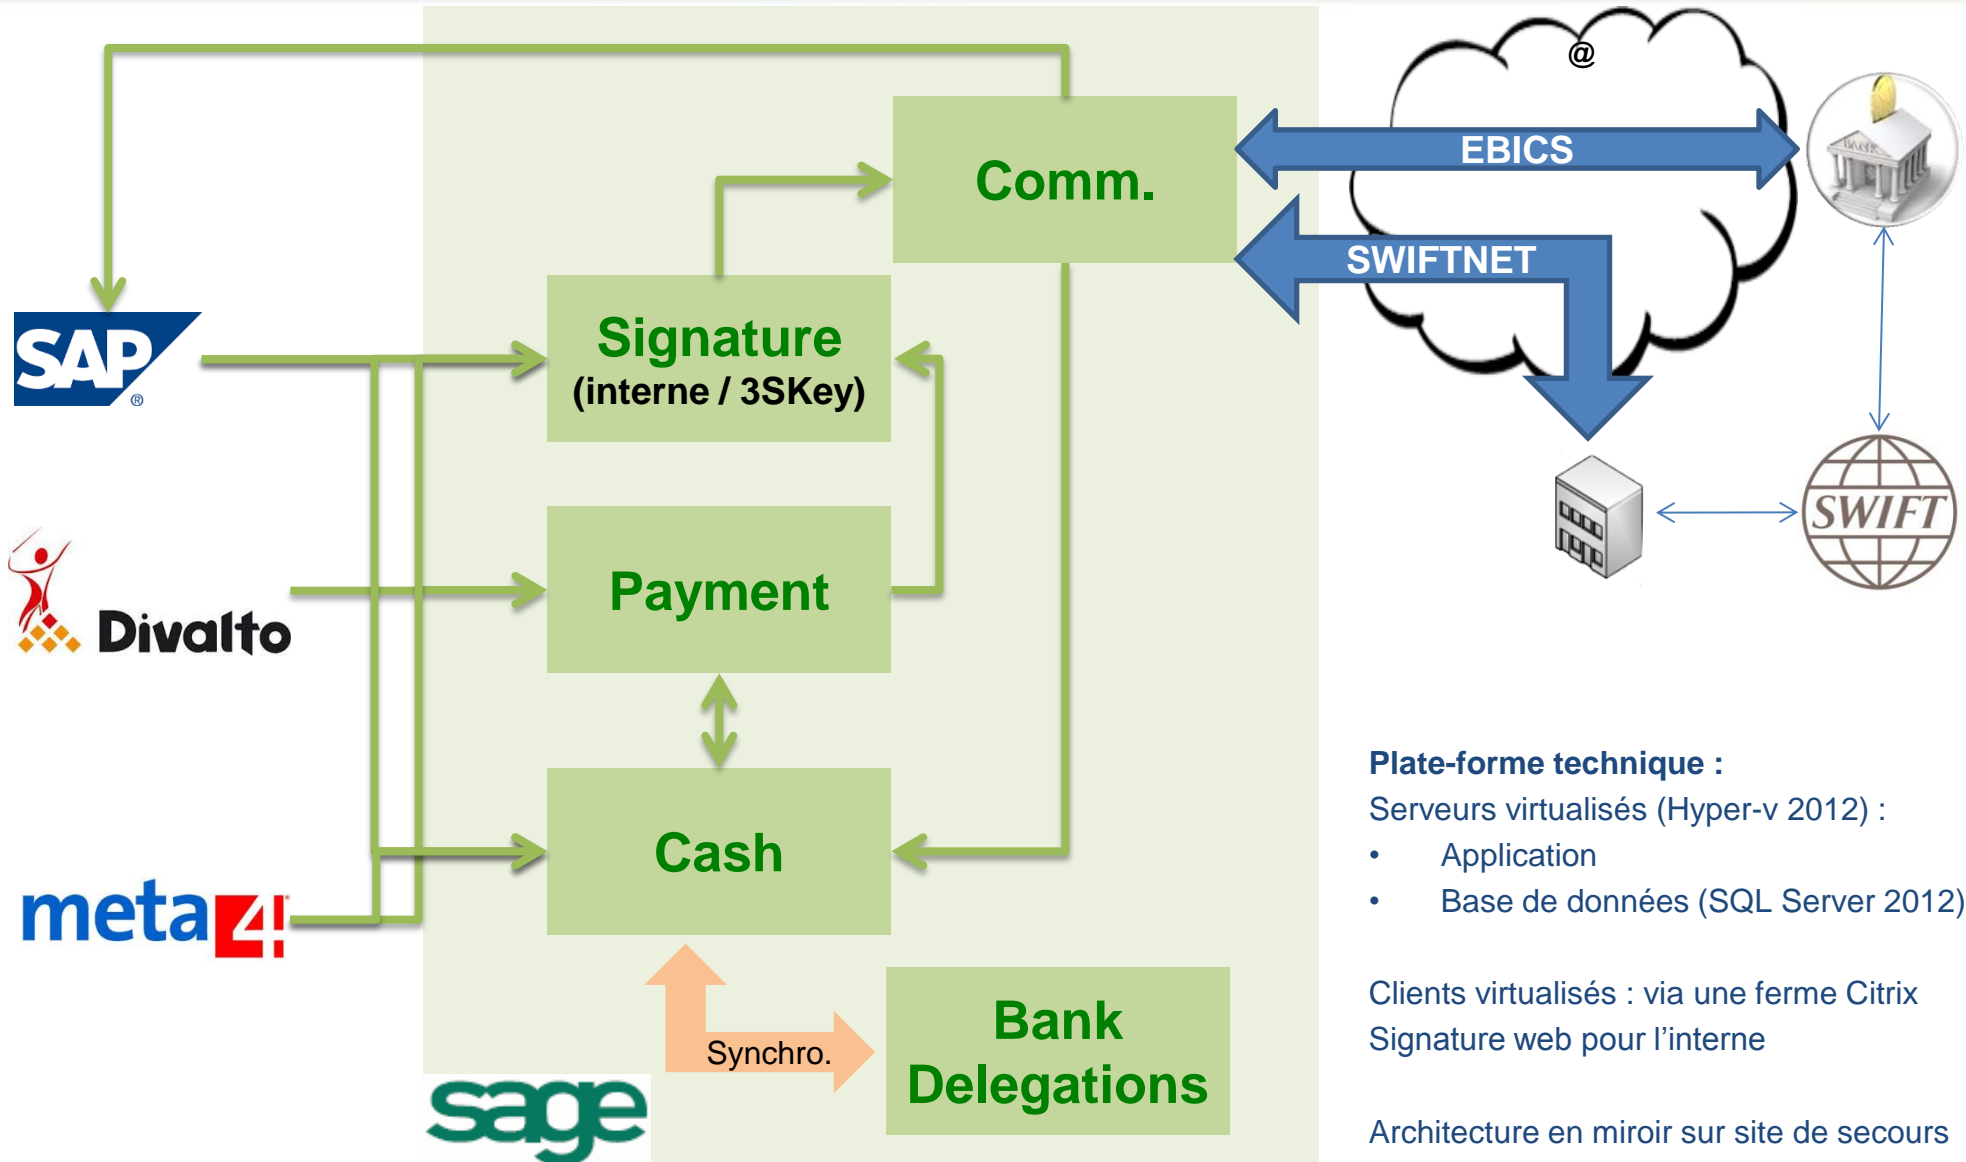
@

EBICS

SWIFTNET

Comm.

Signature
(interne / 3SKey)

Payment

Cash

Synchro.

Bank Delegations

SAP®

Divalto

meta4

sage

BANK

SWIFT

Plate-forme technique :
Serveurs virtualisés (Hyper-v 2012) :
• Application
• Base de données (SQL Server 2012)

Clients virtualisés : via une ferme Citrix
Signature web pour l'interne

Architecture en miroir sur site de secours